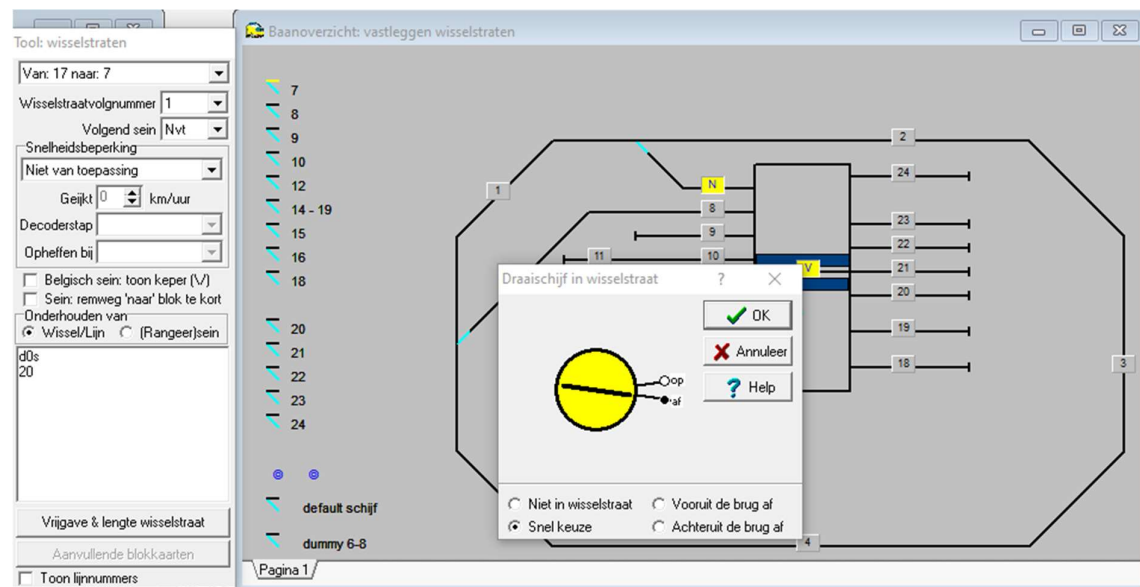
Tool: wisselstraten
Van: 17 naar: 7
Wisselstraatvolgnummer 1
Volgend sein Nvt
Snelheidsbeperking
Niet van toepassing
Geijkt 0 km/uur
Decoderstap
Opheffen bij
Belgisch sein: toon keper (V)
Sein: remweg 'naar' blok te kort
Onderhouden van
Wissel/Lijn (Rangeer)sein
d0s
20
Vrijgave & lengte wisselstraat
Aanvullende blokkaarten
Toon lijnnummers

Baanoverzicht: vastleggen wisselstraten
7
8
9
10
12
14 - 19
15
16
18
20
21
22
23
24
default schijf
dummy 6-8
Pagina 1
1
2
3
4
N
8
9
10
11
V
24
23
22
21
20
19
18

Draaischijf in wisselstraat
?
OK
Annuleer
Help
op
af
Niet in wisselstraat
Vooruit de brug af
Snel keuze
Achteruit de brug af